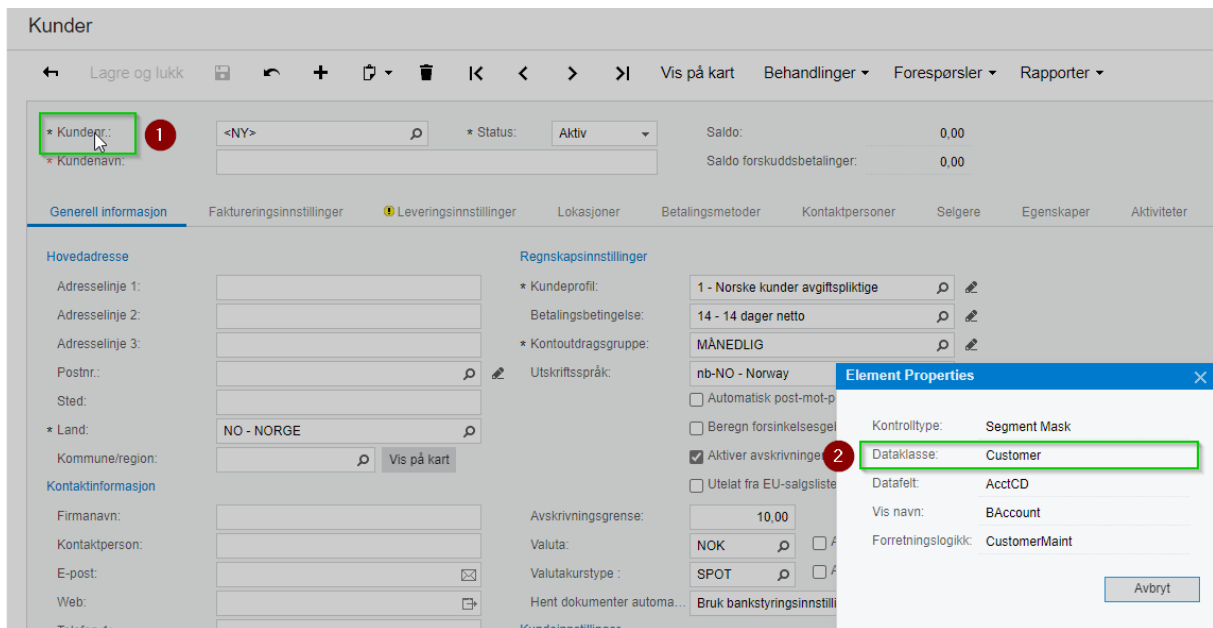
Kunder

Lagre og lukk

Vis på kart Behandlinger ▾ Forespørsler ▾ Rapporter ▾

* Kundenr.: 1 <NY> * Status: Aktiv Saldo: 0,00
* Kundenavn: Saldo forskuddsbetalinger: 0,00

Generell informasjon Faktureringsinnstillinger Leveringsinnstillinger Lokasjoner Betalingsmetoder Kontaktpersoner Selgere Egenskaper Aktiviteter

Hovedadresse
Adresselinje 1:
Adresselinje 2:
Adresselinje 3:
Postnr.:
Sted:
* Land: NO - NORGE
Kommune/region: Vis på kart

Kontaktinformasjon
Firmanavn:
Kontaktperson:
E-post:
Web:

Regnskapsinnstillinger
* Kundeprofil: 1 - Norske kunder avgiftspliktige
Betalingsbetingelse: 14 - 14 dager netto
* Kontoutdragsgruppe: MÅNEDLIG
Utskriftsspråk: nb-NO - Norway
Automatisk post-mot-p
Beregn forsinkelsesgel
Aktiver avskrivninger
Utelat fra EU-salgsliste
Avskrivningsgrense: 10,00
Valuta: NOK
Valutakurstype : SPOT
Hent dokumenter automa... Bruk bankstyringsinnstilli

Element Properties
Kontrolltype: Segment Mask
2 Dataklasse: Customer
Datafelt: AcctCD
Vis navn: BAccount
Forretningslogikk: CustomerMaint
Avbryt